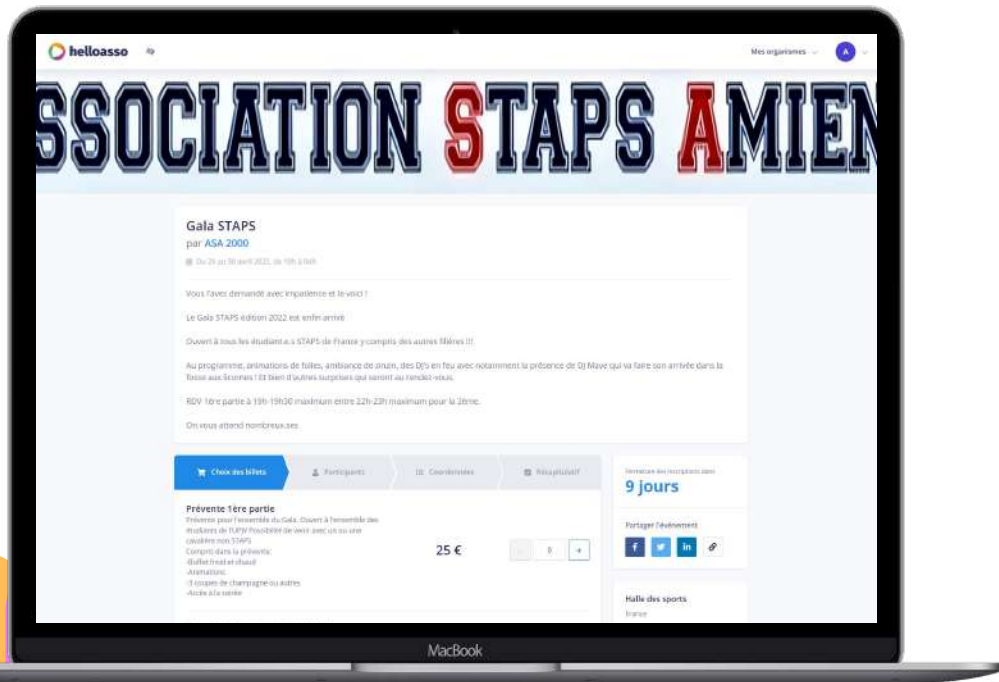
helloasso

Mes organismes

SSOCIATION STAPS AMIEN

Gala STAPS
par ASA 2000
Du 29 au 30 avril 2022, de 19h à 04h

Vous l'avez demandé avec impatience et le voici !

Le Gala STAPS édition 2022 est enfin arrivé

Ouvert à tous les étudiant.e.s STAPS de France y compris des autres filières !!!

Au programme, animations de folies, ambiance de zinzin, des DJ's en feu avec notamment la présence de DJ Mave qui va faire son arrivée dans la fosse aux lionnes ! Et bien d'autres surprises qui seront au rendez-vous.

RDV 1ère partie à 19h-19h30 maximum entre 22h-23h maximum pour la 2ème.

On vous attend nombreux.ses

Choix des billets | Participants | Coordonnées | Récapitulatif

Prévente 1ère partie
Prévente pour l'ensemble du Gala. Ouvert à l'ensemble des étudiants de l'UPJV Possibilité de venir avec un ou une cavalière non STAPS
Compris dans la prévente:
-Buffet froid et chaud
-Animations
-3 coupes de champagne ou autres
-Accès à la soirée

25 €

0

Fermeture des inscriptions dans
9 jours

Partager l'événement

Halle des sports
France

MacBook